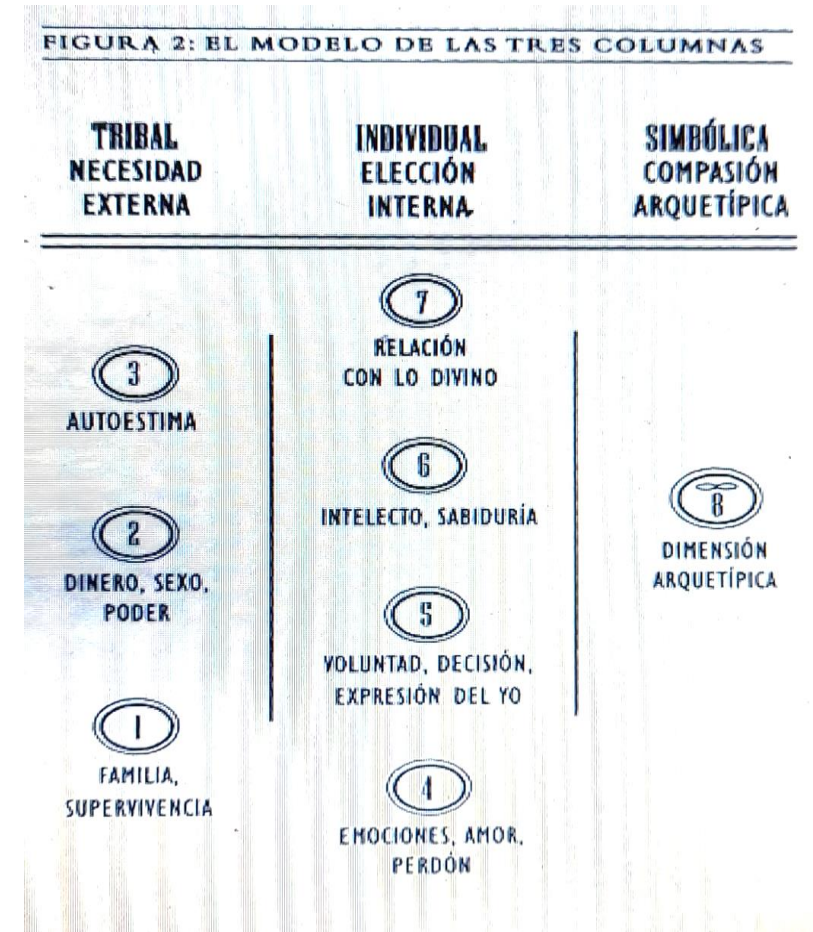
FIGURA 2: EL MODELO DE LAS TRES COLUMNAS

TRIBAL
NECESIDAD EXTERNA

INDIVIDUAL
ELECCIÓN INTERNA

SIMBÓLICA
COMPASIÓN ARQUETÍPICA

3
AUTOESTIMA

2
DINERO, SEXO, PODER

1
FAMILIA, SUPERVIVENCIA

7
RELACIÓN CON LO DIVINO

6
INTELECTO, SABIDURÍA

5
VOLUNTAD, DECISIÓN, EXPRESIÓN DEL YO

4
EMOCIONES, AMOR, PERDÓN

$\infty$
8
DIMENSIÓN ARQUETÍPICA